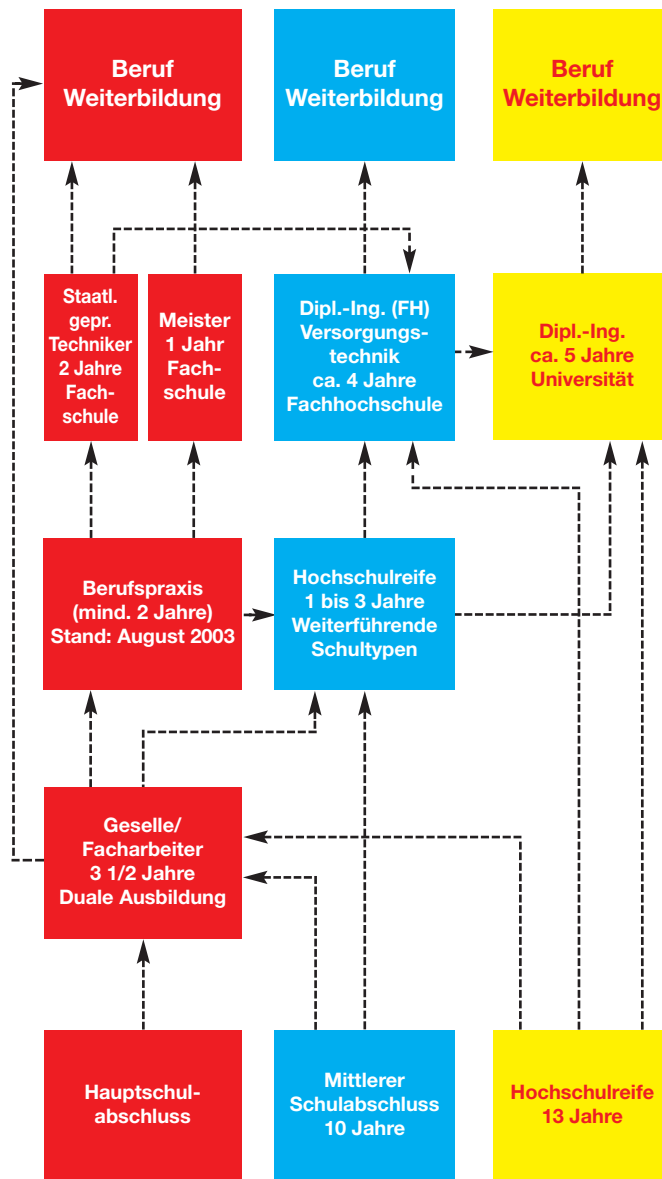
Beruf Weiterbildung

Beruf Weiterbildung

Beruf Weiterbildung

Staatl. gepr. Techniker 2 Jahre Fachschule

Meister 1 Jahr Fachschule

Dipl.-Ing. (FH) Versorgungstechnik ca. 4 Jahre Fachhochschule

Dipl.-Ing. ca. 5 Jahre Universität

Berufspraxis (mind. 2 Jahre) Stand: August 2003

Hochschulreife 1 bis 3 Jahre Weiterführende Schultypen

Geselle/ Facharbeiter 3 1/2 Jahre Duale Ausbildung

Hauptschulabschluss

Mittlerer Schulabschluss 10 Jahre

Hochschulreife 13 Jahre